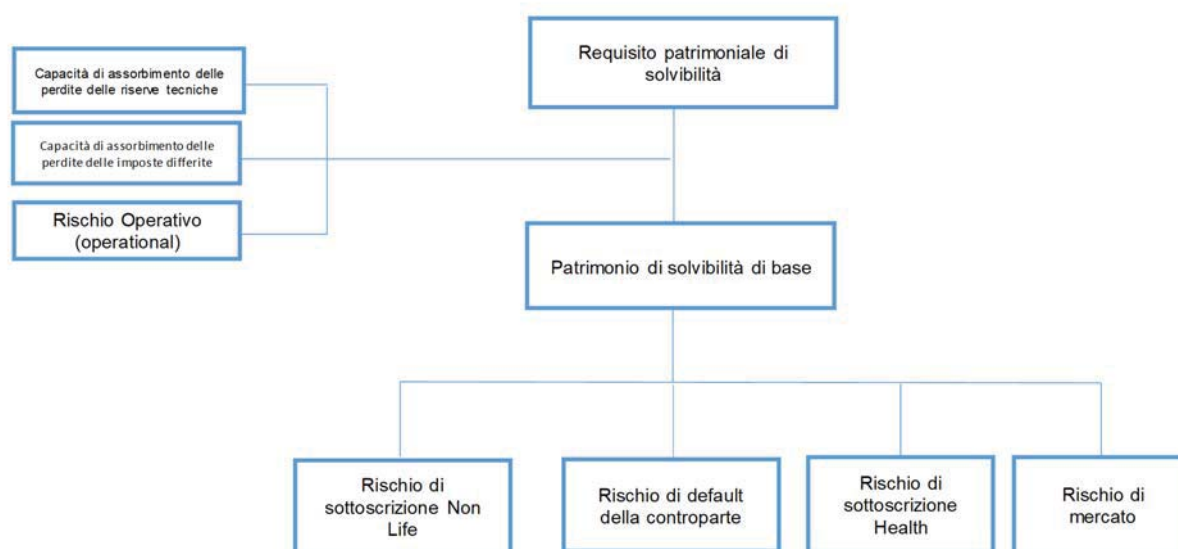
Requisito patrimoniale di solvibilità

Capacità di assorbimento delle perdite delle riserve tecniche

Capacità di assorbimento delle perdite delle imposte differite

Rischio Operativo (operational)

Patrimonio di solvibilità di base

Rischio di sottoscrizione Non Life

Rischio di default della controparte

Rischio di sottoscrizione Health

Rischio di mercato